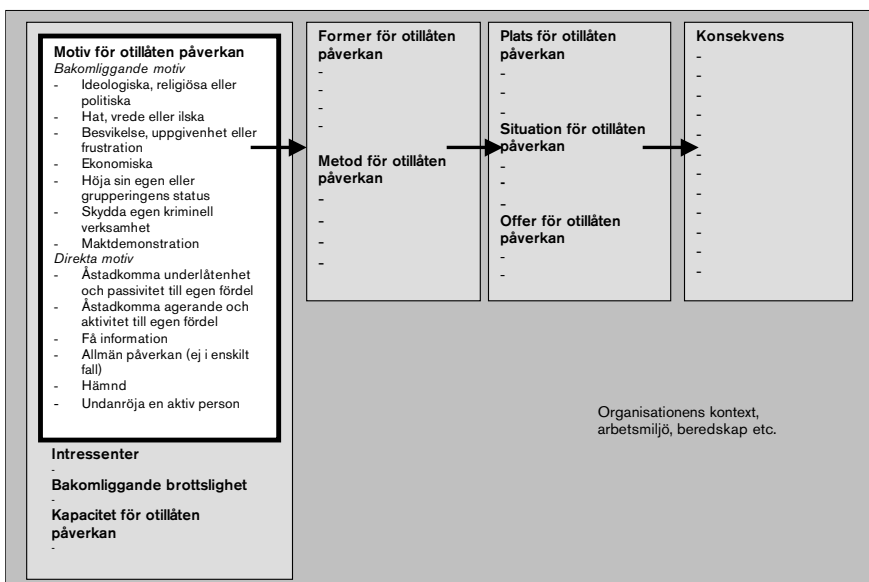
**Motiv för otillåten påverkan**
*Bakomliggande motiv*
- Ideologiska, religiösa eller politiska
- Hat, vrede eller ilska
- Besvikelse, uppgivenhet eller frustration
- Ekonomiska
- Höja sin egen eller grupperingens status
- Skydda egen kriminell verksamhet
- Maktdemonstration

*Direkta motiv*
- Åstadkomma underlåtenhet och passivitet till egen fördel
- Åstadkomma agerande och aktivitet till egen fördel
- Få information
- Allmän påverkan (ej i enskilt fall)
- Hämnd
- Undanröja en aktiv person

**Intressenter**
-
**Bakomliggande brottslighet**
-
**Kapacitet för otillåten påverkan**
-

**Former för otillåten påverkan**
-
-
-
-

**Metod för otillåten påverkan**
-
-
-
-

**Plats för otillåten påverkan**
-
-
-

**Situation för otillåten påverkan**
-
-
-

**Offer för otillåten påverkan**
-
-

**Konsekvens**
-
-
-
-
-
-
-
-
-
-
-
-

Organisationens kontext, arbetsmiljö, beredskap etc.